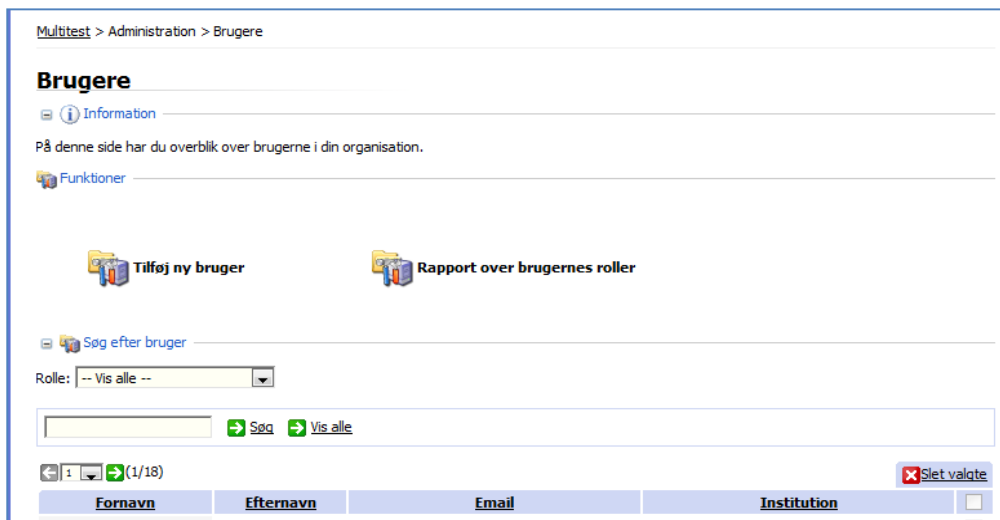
Multitest > Administration > Brugere

Brugere

Information

På denne side har du overblik over brugerne i din organisation.

Funktioner

Tilføj ny bruger

Rapport over brugernes roller

Søg efter bruger

Rolle: -- Vis alle --

Søg Vis alle

1 (1/18)

Slet valgte

| Fornavn | Efternavn | Email | Institution | |
|---|---|---|---|---|